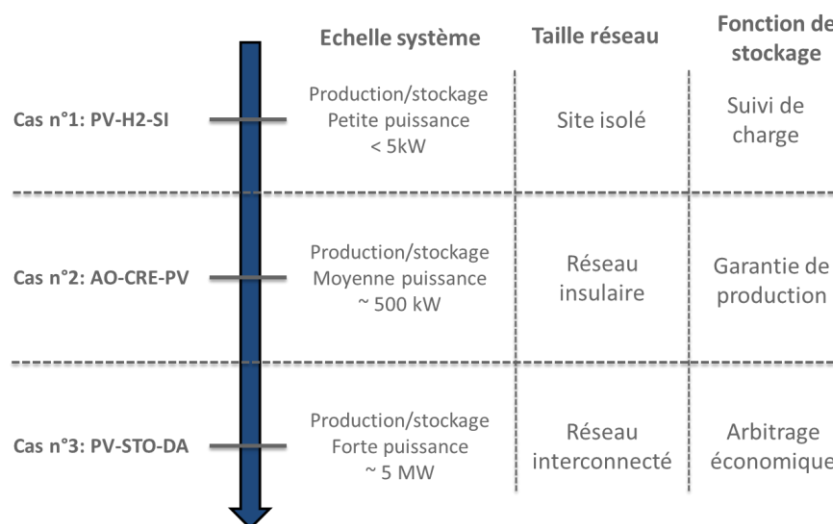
| | Echelle système | Taille réseau | Fonction de stockage |
|---|---|---|---|
| Cas n°1: PV-H2-SI | Production/stockage Petite puissance < 5kW | Site isolé | Suivi de charge |
| Cas n°2: AO-CRE-PV | Production/stockage Moyenne puissance ~ 500 kW | Réseau insulaire | Garantie de production |
| Cas n°3: PV-STO-DA | Production/stockage Forte puissance ~ 5 MW | Réseau interconnecté | Arbitrage économique |